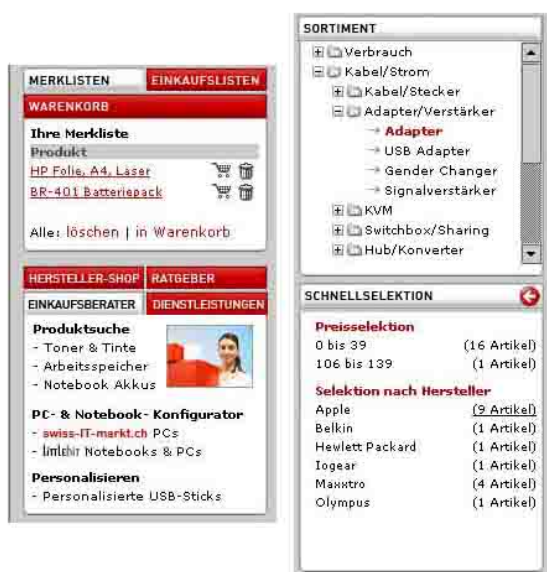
MERKLISTEN EINKAUFSLISTEN
WARENKORB
Ihre Merkliste
Produkt
HP Folie, A4, Laser
BR-401 Batteriepack
Alle: löschen | in Warenkorb

HERSTELLER-SHOP RATGEBER
EINKAUFSBERATER DIENSTLEISTUNGEN
Produktsuche
- Toner & Tinte
- Arbeitsspeicher
- Notebook Akkus

PC- & Notebook- Konfigurator
- swiss-IT-markt.ch PCs
- littlebit Notebooks & PCs

Personalisieren
- Personalisierte USB-Sticks

SORTIMENT
Verbrauch
Kabel/Strom
Kabel/Stecker
Adapter/Verstärker
→ Adapter
→ USB Adapter
→ Gender Changer
→ Signalverstärker
KVM
Switchbox/Sharing
Hub/Konverter

SCHNELLSELEKTION
Preisselektion
| 0 bis 39 | (16 Artikel) |
|---|---|
| 106 bis 139 | (1 Artikel) |

Selektion nach Hersteller
| Apple | (9 Artikel) |
|---|---|
| Belkin | (1 Artikel) |
| Hewlett Packard | (1 Artikel) |
| Iogear | (1 Artikel) |
| Maxxtro | (4 Artikel) |
| Olympus | (1 Artikel) |